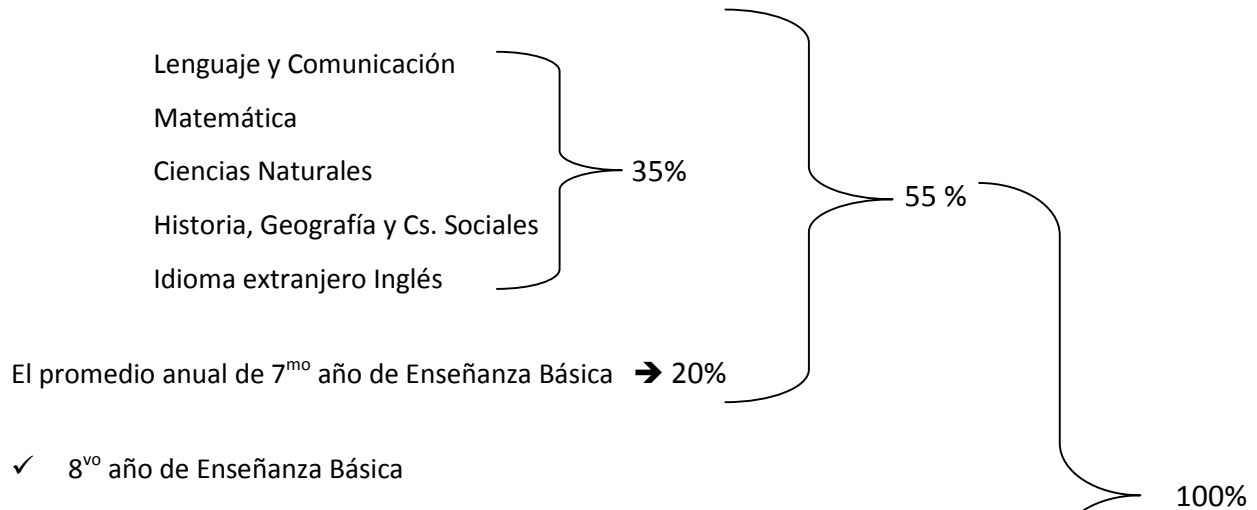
Lenguaje y Comunicación

Matemática

Ciencias Naturales

Historia, Geografía y Cs. Sociales

Idioma extranjero Inglés

35%

55 %

El promedio anual de 7$^{mo}$ año de Enseñanza Básica ➔ 20%

✓ 8$^{vo}$ año de Enseñanza Básica

100%